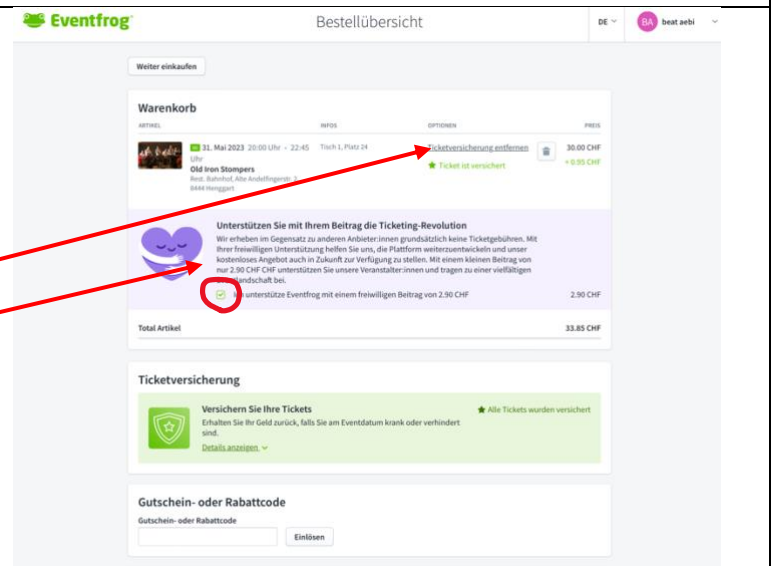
Eventfrog

Bestellübersicht

DE

BA beat aebi

Weiter einkaufen

Warenkorb

| ARTIKEL | INFOS | OPTIONEN | PREIS |
|---|---|---|---|
| Mi 31. Mai 2023 20:00 Uhr – 22:45 Uhr Old Iron Stompers Rest. Bahnhof, Alte Andelfingerstr. 3 8444 Henggart | Tisch 1, Platz 24 | Ticketversicherung entfernen ★ Ticket ist versichert | 30.00 CHF + 0.95 CHF |

Unterstützen Sie mit Ihrem Beitrag die Ticketing-Revolution

Wir erheben im Gegensatz zu anderen Anbieter:innen grundsätzlich keine Ticketgebühren. Mit Ihrer freiwilligen Unterstützung helfen Sie uns, die Plattform weiterzuentwickeln und unser kostenloses Angebot auch in Zukunft zur Verfügung zu stellen. Mit einem kleinen Beitrag von nur 2.90 CHF CHF unterstützen Sie unsere Veranstalter:innen und tragen zu einer vielfältigen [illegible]landschaft bei.

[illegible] unterstütze Eventfrog mit einem freiwilligen Beitrag von 2.90 CHF 2.90 CHF

Total Artikel 33.85 CHF

Ticketversicherung

Versichern Sie Ihre Tickets

Erhalten Sie Ihr Geld zurück, falls Sie am Eventdatum krank oder verhindert sind.

Details anzeigen

★ Alle Tickets wurden versichert

Gutschein- oder Rabattcode

Gutschein- oder Rabattcode

Einlösen